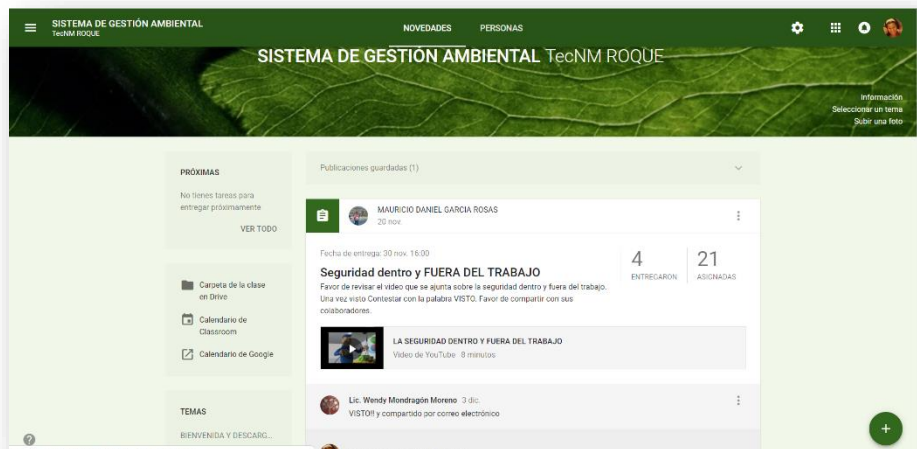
SISTEMA DE GESTIÓN AMBIENTAL
TecNM ROQUE

NOVEDADES PERSONAS

SISTEMA DE GESTIÓN AMBIENTAL TecNM ROQUE

Información
Seleccionar un tema
Subir una foto

PRÓXIMAS

No tienes tareas para entregar próximamente

VER TODO

Carpeta de la clase en Drive

Calendario de Classroom

Calendario de Google

TEMAS

BIENVENIDA Y DESCARG...

Publicaciones guardadas (1)

MAURICIO DANIEL GARCIA ROSAS
20 nov.

Fecha de entrega: 30 nov. 16:00

Seguridad dentro y FUERA DEL TRABAJO

Favor de revisar el video que se ajunta sobre la seguridad dentro y fuera del trabajo. Una vez visto Contestar con la palabra VISTO. Favor de compartir con sus colaboradores.

4
ENTREGARON

21
ASIGNADAS

LA SEGURIDAD DENTRO Y FUERA DEL TRABAJO
Video de YouTube 8 minutos

Lic. Wendy Mondragón Moreno 3 dic.
VISTO!! y compartido por correo electrónico